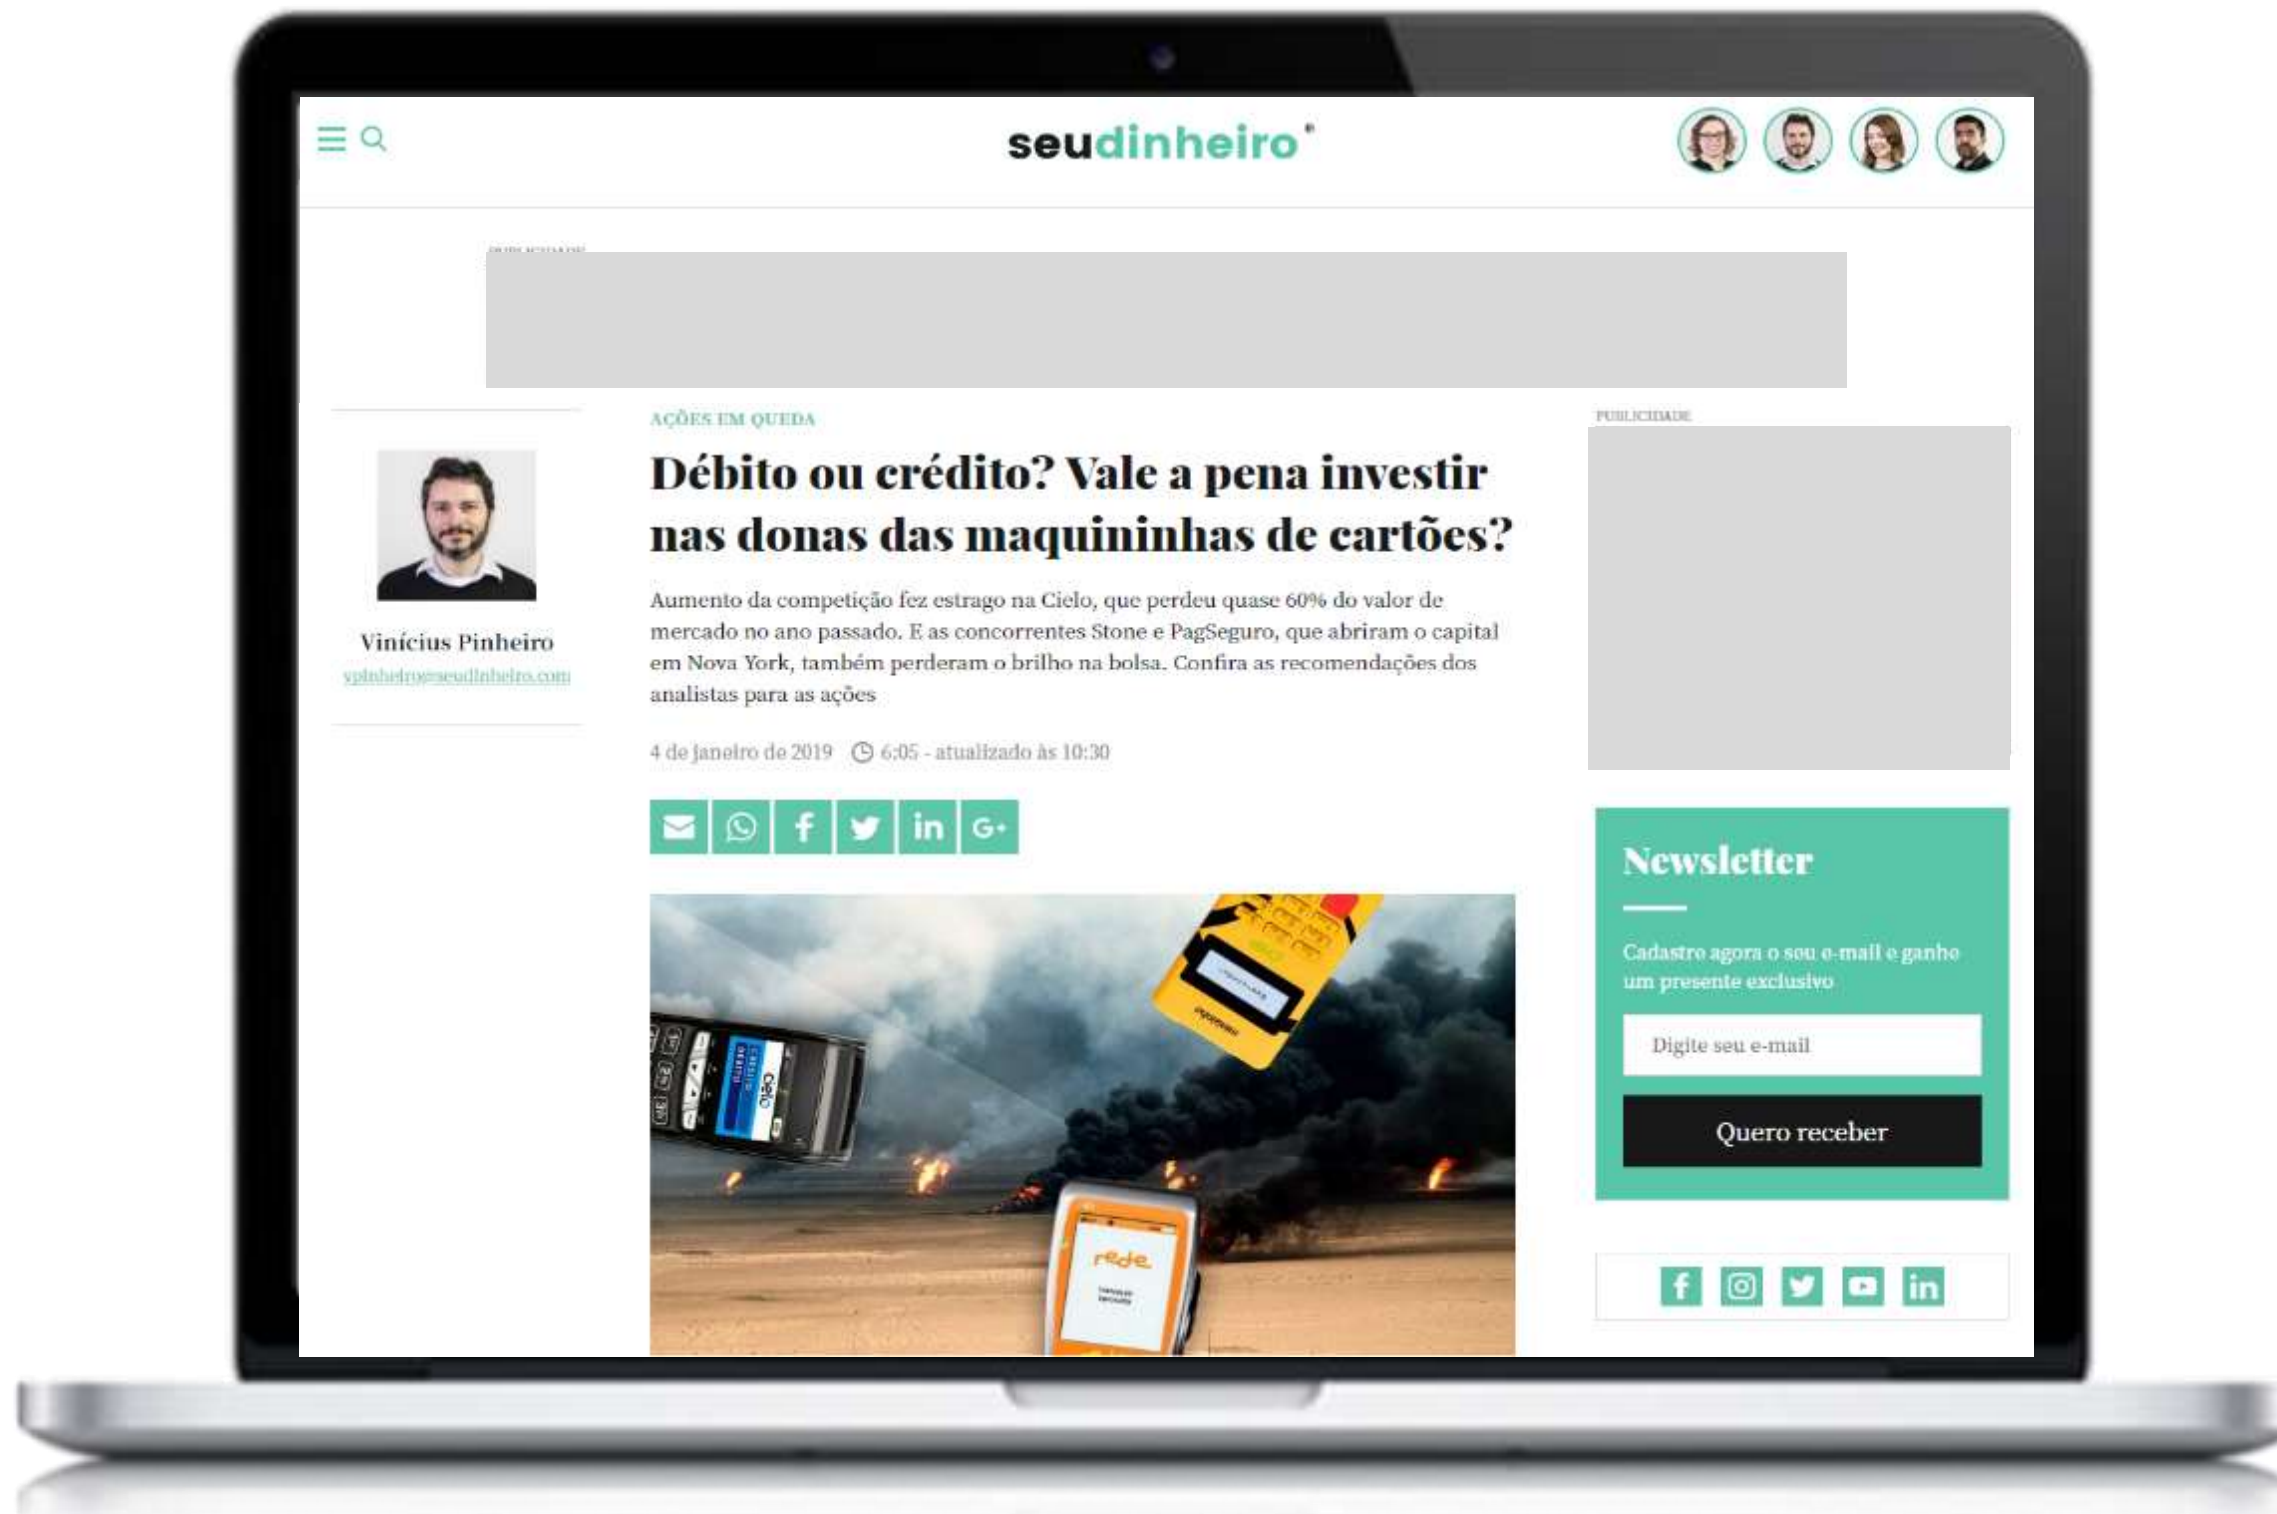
seudinheiro

PUBLICIDADE

Vinícius Pinheiro
vpinheiro@seudinheiro.com

AÇÕES EM QUEDA

Débito ou crédito? Vale a pena investir nas donas das maquininhas de cartões?

Aumento da competição fez estrago na Cielo, que perdeu quase 60% do valor de mercado no ano passado. E as concorrentes Stone e PagSeguro, que abriram o capital em Nova York, também perderam o brilho na bolsa. Confira as recomendações dos analistas para as ações

4 de janeiro de 2019 6:05 - atualizado às 10:30

G+

Cielo

rede

PUBLICIDADE

Newsletter

Cadastre agora o seu e-mail e ganhe um presente exclusivo

Digite seu e-mail

Quero receber